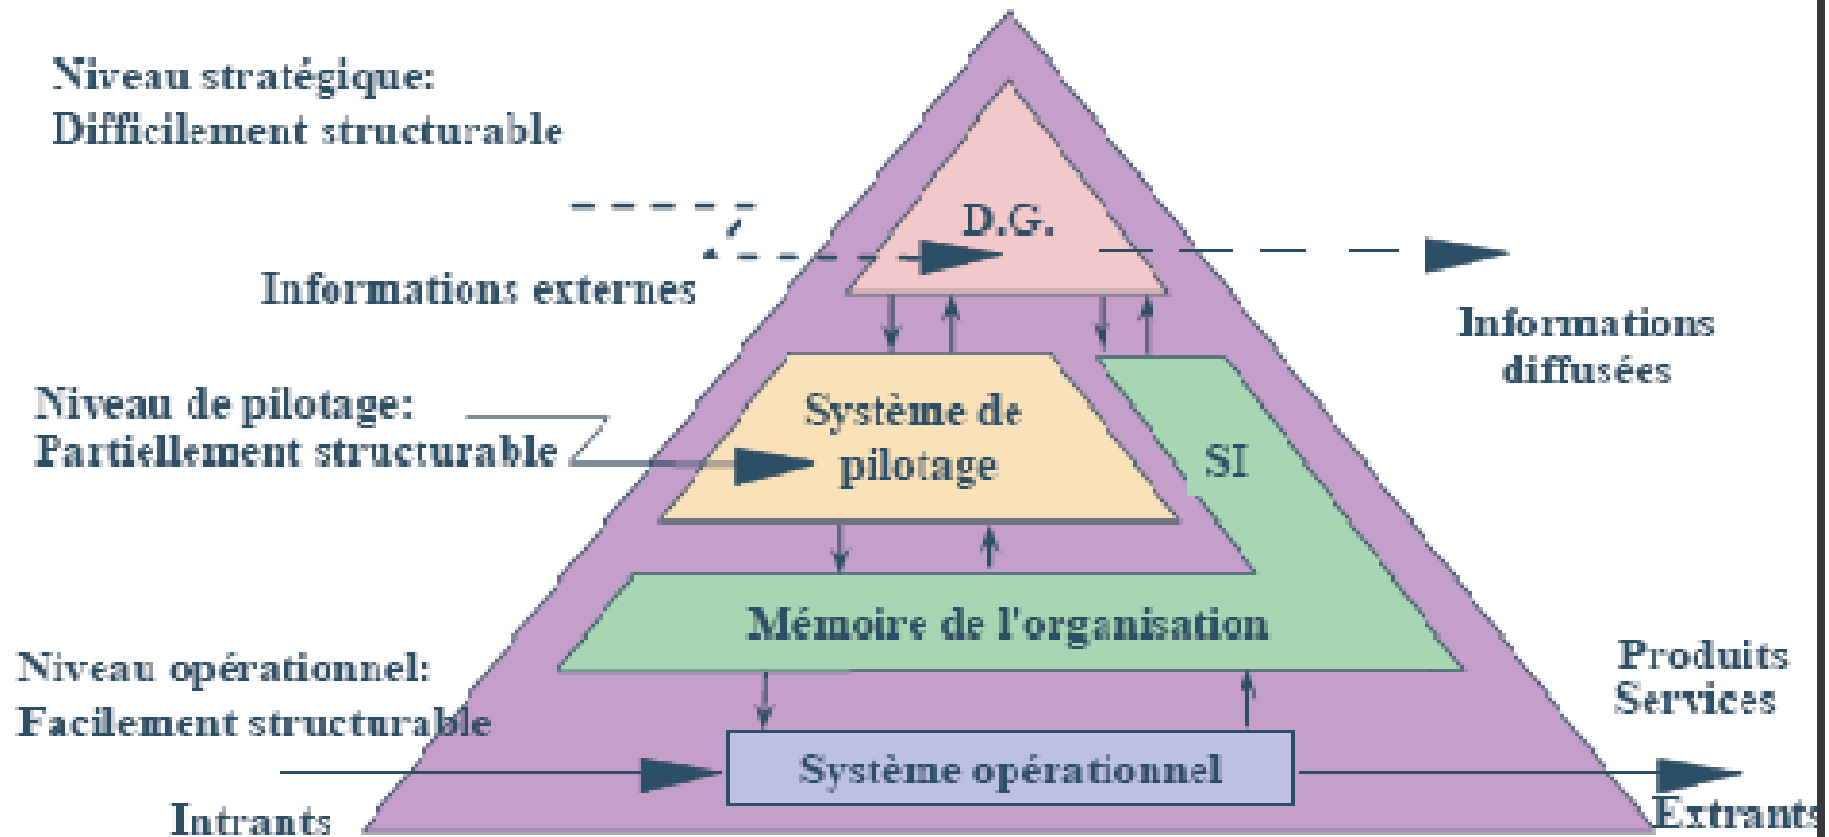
Niveau stratégique:
Difficilement structurable

D.G.

Informations externes

Informations diffusées

Niveau de pilotage:
Partiellement structurable

Système de pilotage

SI

Mémoire de l'organisation

Niveau opérationnel:
Facilement structurable

Produits
Services

Système opérationnel

Intrants

Extrants